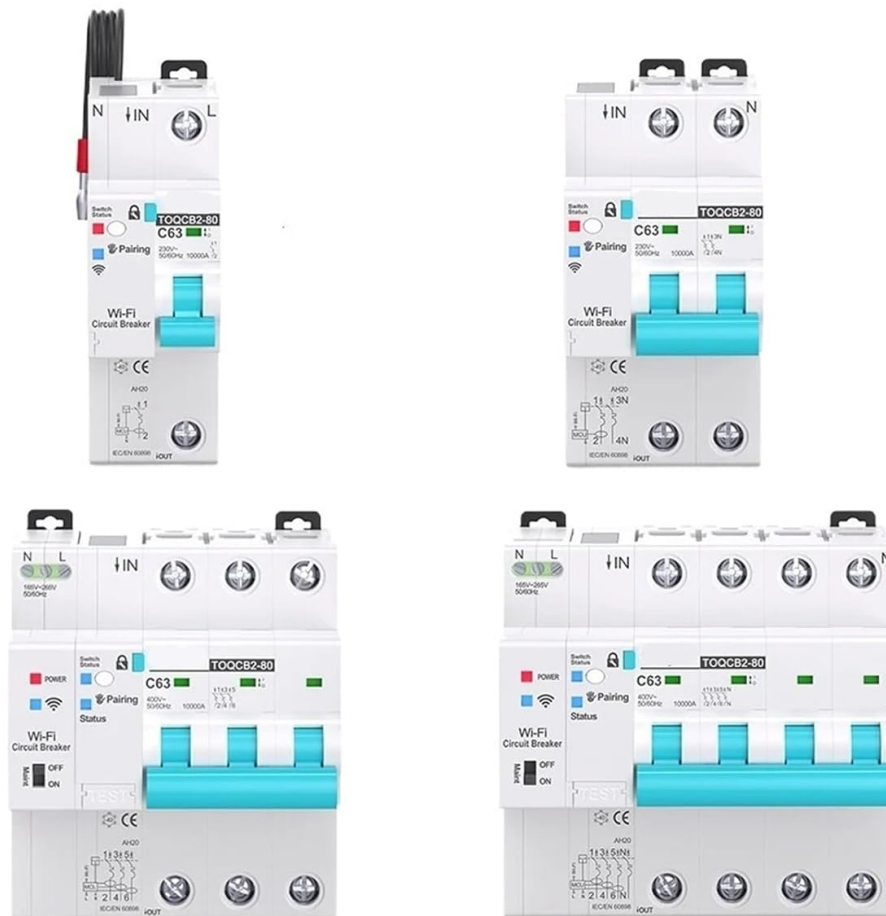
N ↓IN L

Switch Status

TOQCB2-80

C63

230V~ 50/60Hz 10000A

Pairing

Wi-Fi Circuit Breaker

CE

AH20

1

2

IEC/EN 60898 ↓OUT

↓IN N

Switch Status

TOQCB2-80

C63

230V~ 50/60Hz 10000A

Pairing

Wi-Fi Circuit Breaker

CE

AH20

1 3N

2 4N

IEC/EN 60898 ↓OUT

N L

165V~265V 50/60Hz

↓IN

POWER

Switch Status

TOQCB2-80

C63

400V~ 50/60Hz 10000A

Pairing

Status

Wi-Fi Circuit Breaker

Maint OFF ON

TEST

CE

AH20

1 3 5

2 4 6

IEC/EN 60898 ↓OUT

N L

165V~265V 50/60Hz

↓IN

POWER

Switch Status

TOQCB2-80

C63

400V~ 50/60Hz 10000A

Pairing

Status

Wi-Fi Circuit Breaker

Maint OFF ON

TEST

CE

AH20

1 3 5 N

2 4 6 N

IEC/EN 60898 ↓OUT